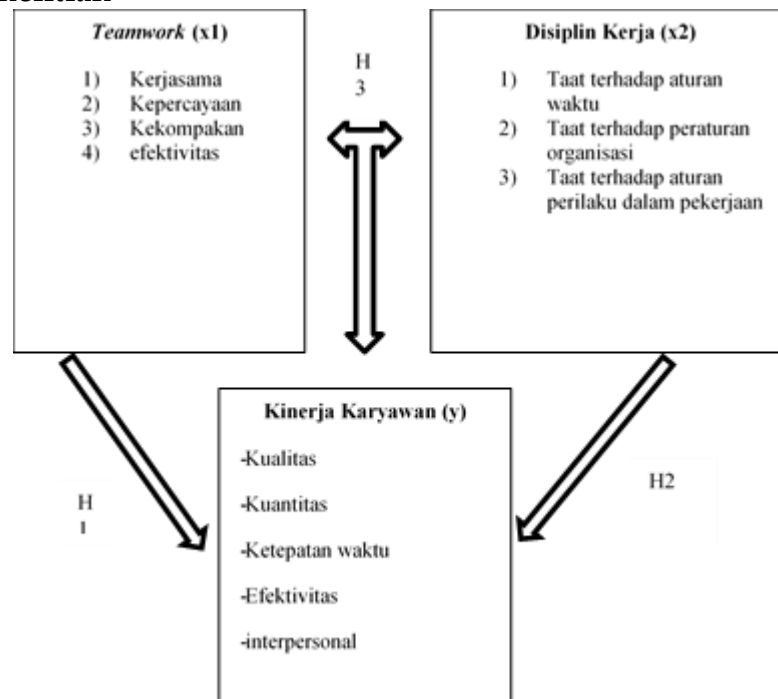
*Teamwork* (x1)

1) Kerjasama
2) Kepercayaan
3) Kekompakan
4) efektivitas

H 3

Disiplin Kerja (x2)

1) Taat terhadap aturan waktu
2) Taat terhadap peraturan organisasi
3) Taat terhadap aturan perilaku dalam pekerjaan

Kinerja Karyawan (y)

-Kualitas

-Kuantitas

-Ketepatan waktu

-Efektivitas

-interpersonal

H 1

H2